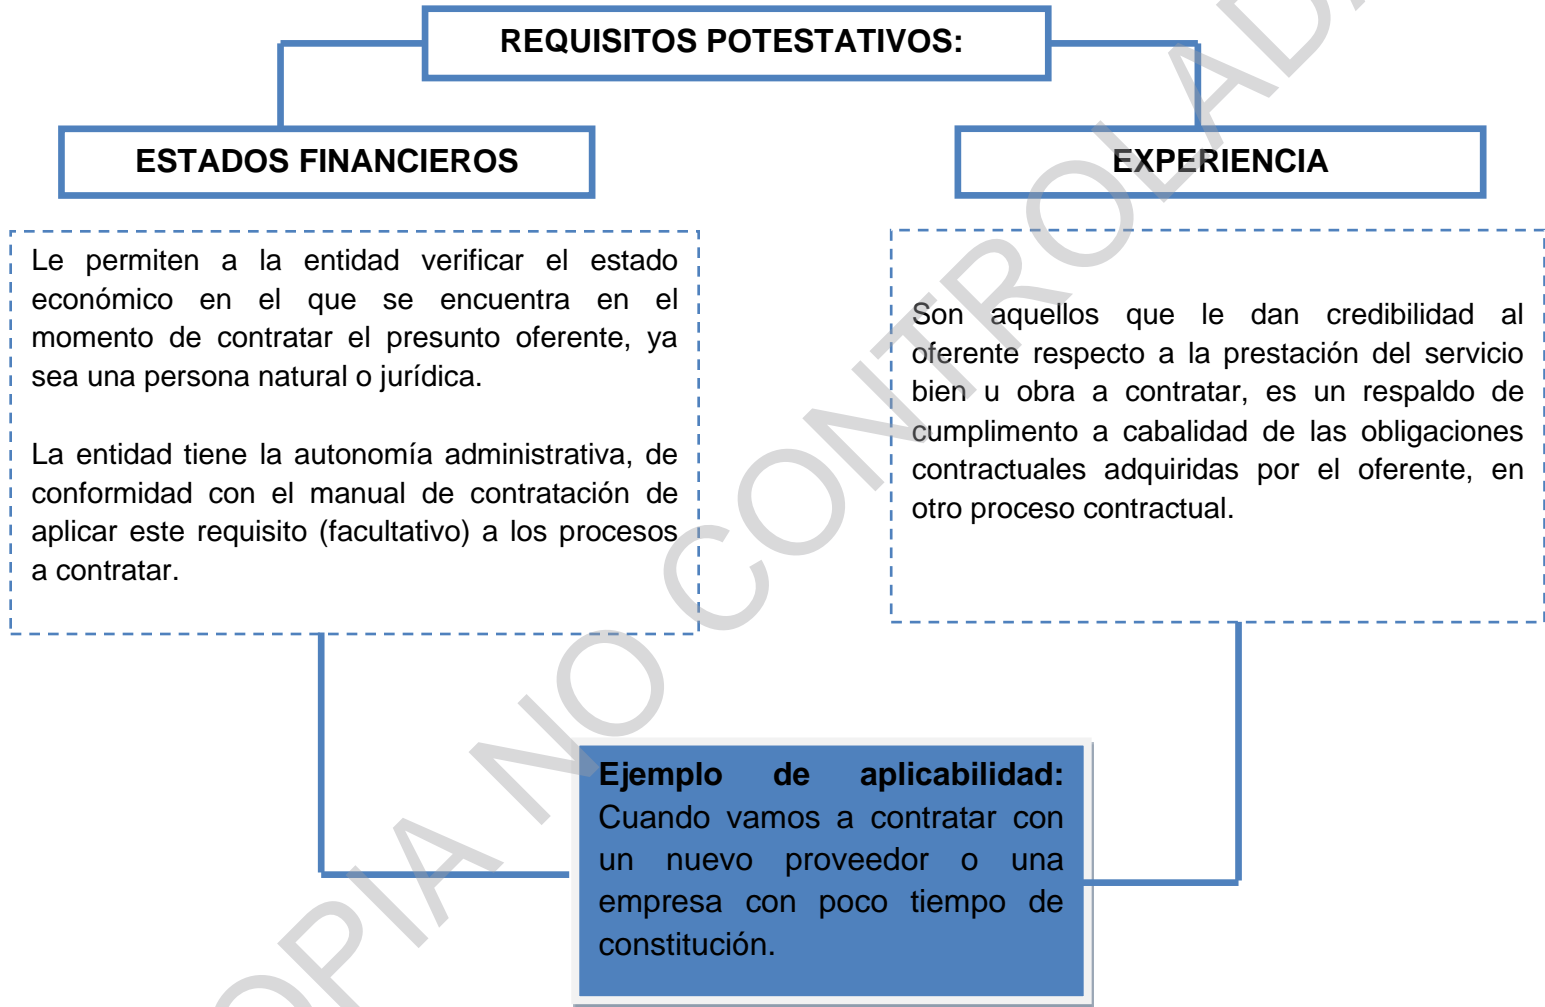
REQUISITOS POTESTATIVOS:

ESTADOS FINANCIEROS

EXPERIENCIA

Le permiten a la entidad verificar el estado económico en el que se encuentra en el momento de contratar el presunto oferente, ya sea una persona natural o jurídica.

La entidad tiene la autonomía administrativa, de conformidad con el manual de contratación de aplicar este requisito (facultativo) a los procesos a contratar.

Son aquellos que le dan credibilidad al oferente respecto a la prestación del servicio bien u obra a contratar, es un respaldo de cumplimento a cabalidad de las obligaciones contractuales adquiridas por el oferente, en otro proceso contractual.

Ejemplo de aplicabilidad: Cuando vamos a contratar con un nuevo proveedor o una empresa con poco tiempo de constitución.

COPIA NO CONTROLADA